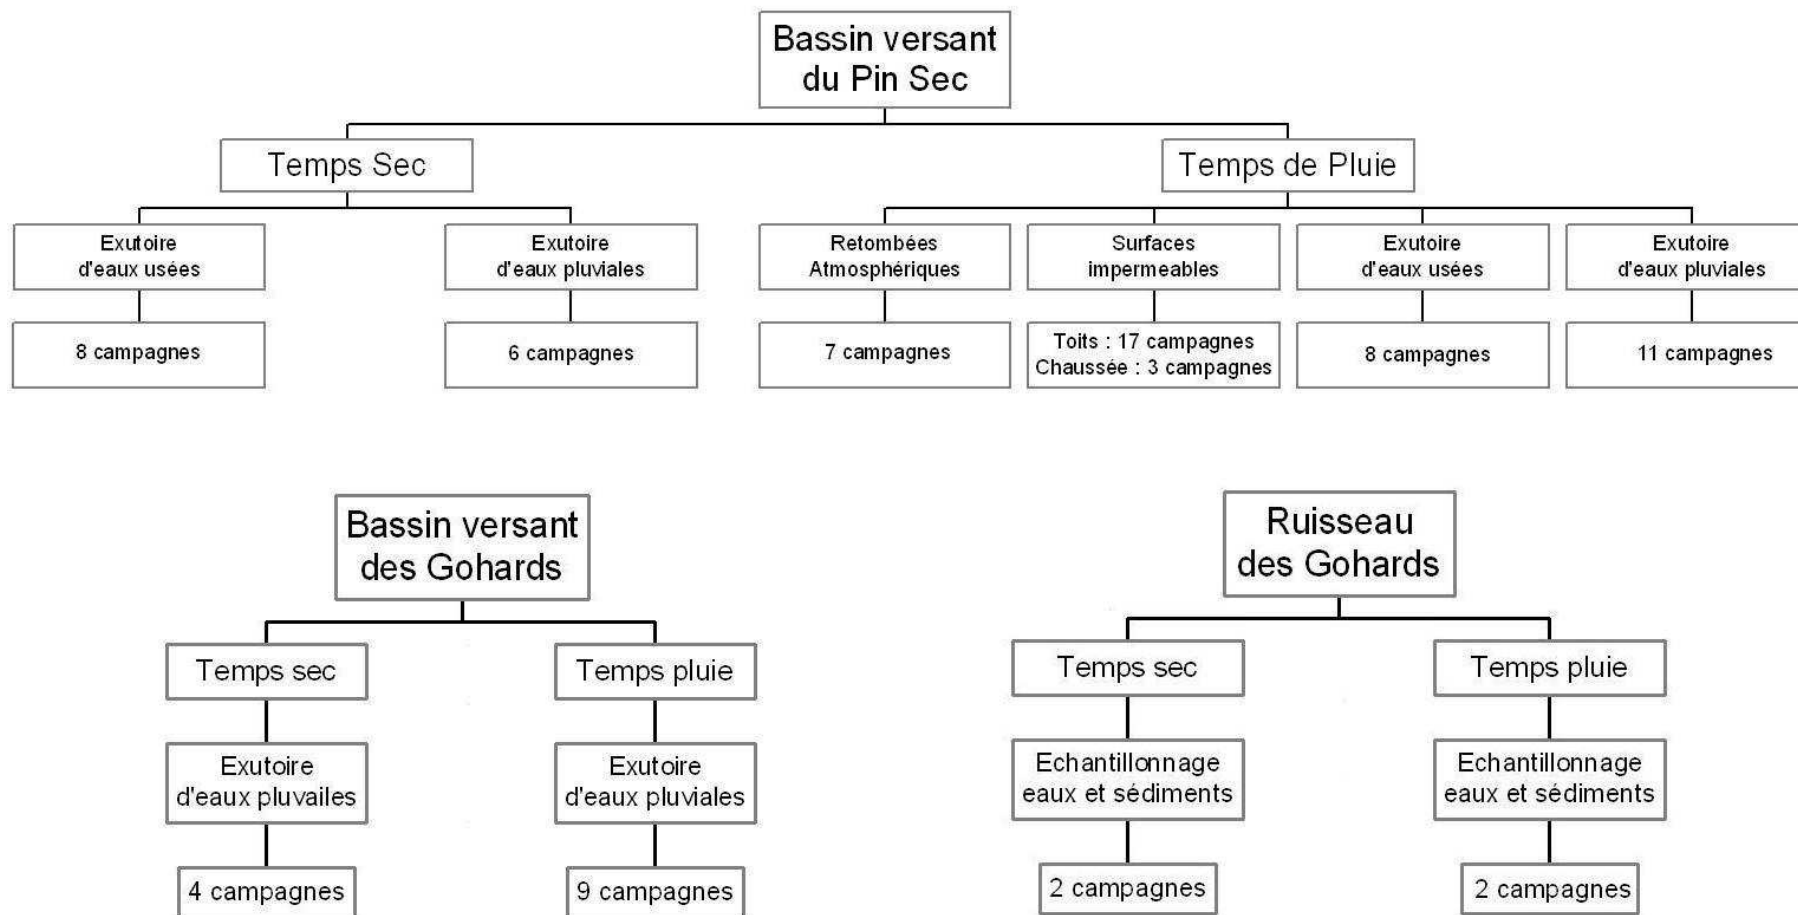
Bassin versant du Pin Sec

Temps Sec

Exutoire d'eaux usées

8 campagnes

Exutoire d'eaux pluviales

6 campagnes

Temps de Pluie

Retombées Atmosphériques

7 campagnes

Surfaces impermeables

Toits : 17 campagnes
Chaussée : 3 campagnes

Exutoire d'eaux usées

8 campagnes

Exutoire d'eaux pluviales

11 campagnes

Bassin versant des Gohards

Temps sec

Exutoire d'eaux pluvailes

4 campagnes

Temps pluie

Exutoire d'eaux pluviales

9 campagnes

Ruisseau des Gohards

Temps sec

Echantillonnage eaux et sédiments

2 campagnes

Temps pluie

Echantillonnage eaux et sédiments

2 campagnes